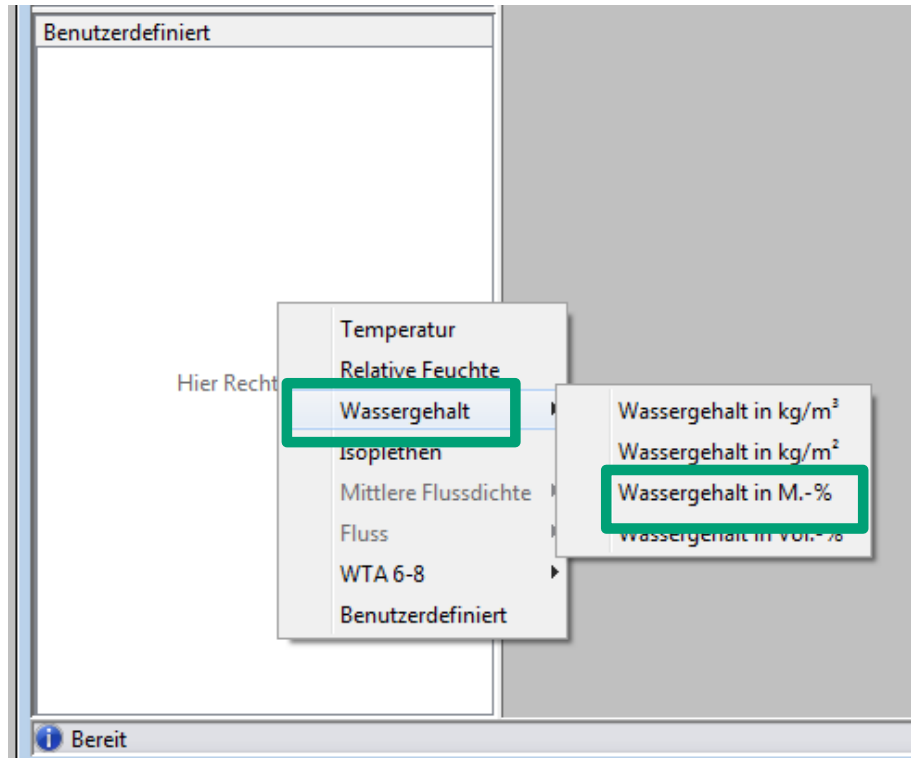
Benutzerdefiniert

Hier Recht

Temperatur
Relative Feuchte
Wassergehalt
Isoplethen
Mittlere Flussdichte
Fluss
WTA 6-8
Benutzerdefiniert

Wassergehalt in kg/m³
Wassergehalt in kg/m²
Wassergehalt in M.-%
Wassergehalt in Vol.-%

Bereit